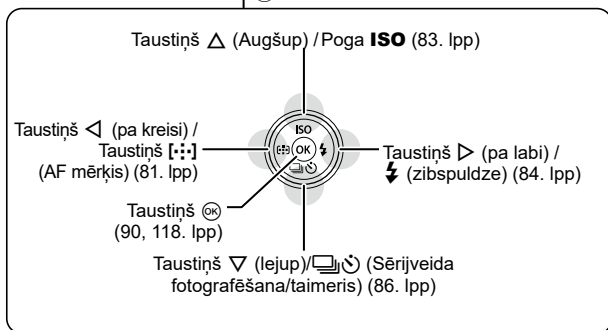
Taustiņš △ (Augšup) / Poga **ISO** (83. lpp)

Taustiņš ◁ (pa kreisi) / Taustiņš [·:·] (AF mērķis) (81. lpp)

ISO

OK

Taustiņš ▷ (pa labi) / ⚡ (zibspuldze) (84. lpp)

Taustiņš ⓞ (90, 118. lpp)

Taustiņš ▽ (lejup)/▭ɪ◌̇ (Sērijveida fotografēšana/taimeris) (86. lpp)